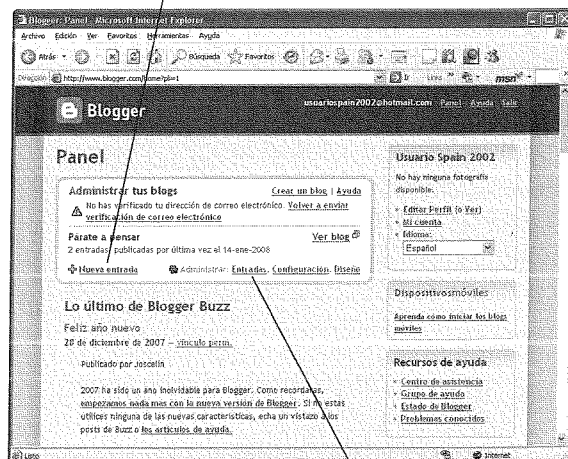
Blogger: Panel - Microsoft Internet Explorer

Archivo Edición Ver Favoritos Herramientas Ayuda

Atrás Búsqueda Favoritos

Dirección http://www.blogger.com/home?pli=1

Ir Vínculos msn

Blogger

usuariospain2002@hotmail.com Panel Ayuda Salir

Panel

Administrar tus blogs

Crear un blog | Ayuda

No has verificado tu dirección de correo electrónico. Volver a enviar verificación de correo electrónico

Parate a pensar

Ver blog

2 entradas publicadas por última vez el 14-ene-2008

Nueva entrada

Administrar: Entradas, Configuración, Diseño

Lo último de Blogger Buzz

Feliz año nuevo

28 de diciembre de 2007 – Vínculo perm.

Publicado por Joscelin

2007 ha sido un año inolvidable para Blogger. Como recordarás, empezamos nada más con la nueva versión de Blogger. Si no estás utilizando ninguna de las nuevas características, echa un vistazo a los posts de Buzz o los artículos de ayuda.

Usuario Spain 2002

No hay ninguna fotografía disponible.

Editar Perfil (o Ver)

Mi cuenta

Idioma:

Español

Dispositivosmóviles

Aprenda cómo iniciar los blogs móviles

Recursos de ayuda

Centro de asistencia

Grupo de ayuda

Estado de Blogger

Problemas conocidos

Listo

Internet